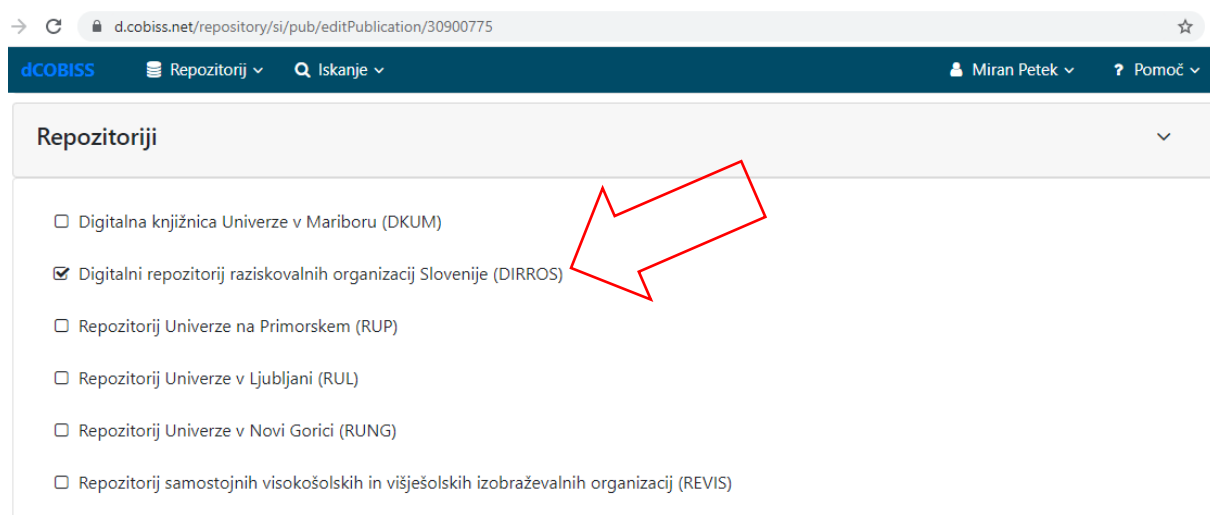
d.cobiss.net/repository/si/pub/editPublication/30900775

dCOBISS Repozitorij Iskanje Miran Petek Pomoč

Repozitoriji

Digitalna knjižnica Univerze v Mariboru (DKUM)

Digitalni repozitorij raziskovalnih organizacij Slovenije (DIRROS)

Repozitorij Univerze na Primorskem (RUP)

Repozitorij Univerze v Ljubljani (RUL)

Repozitorij Univerze v Novi Gorici (RUNG)

Repozitorij samostojnih visokošolskih in višješolskih izobraževalnih organizacij (REVIS)